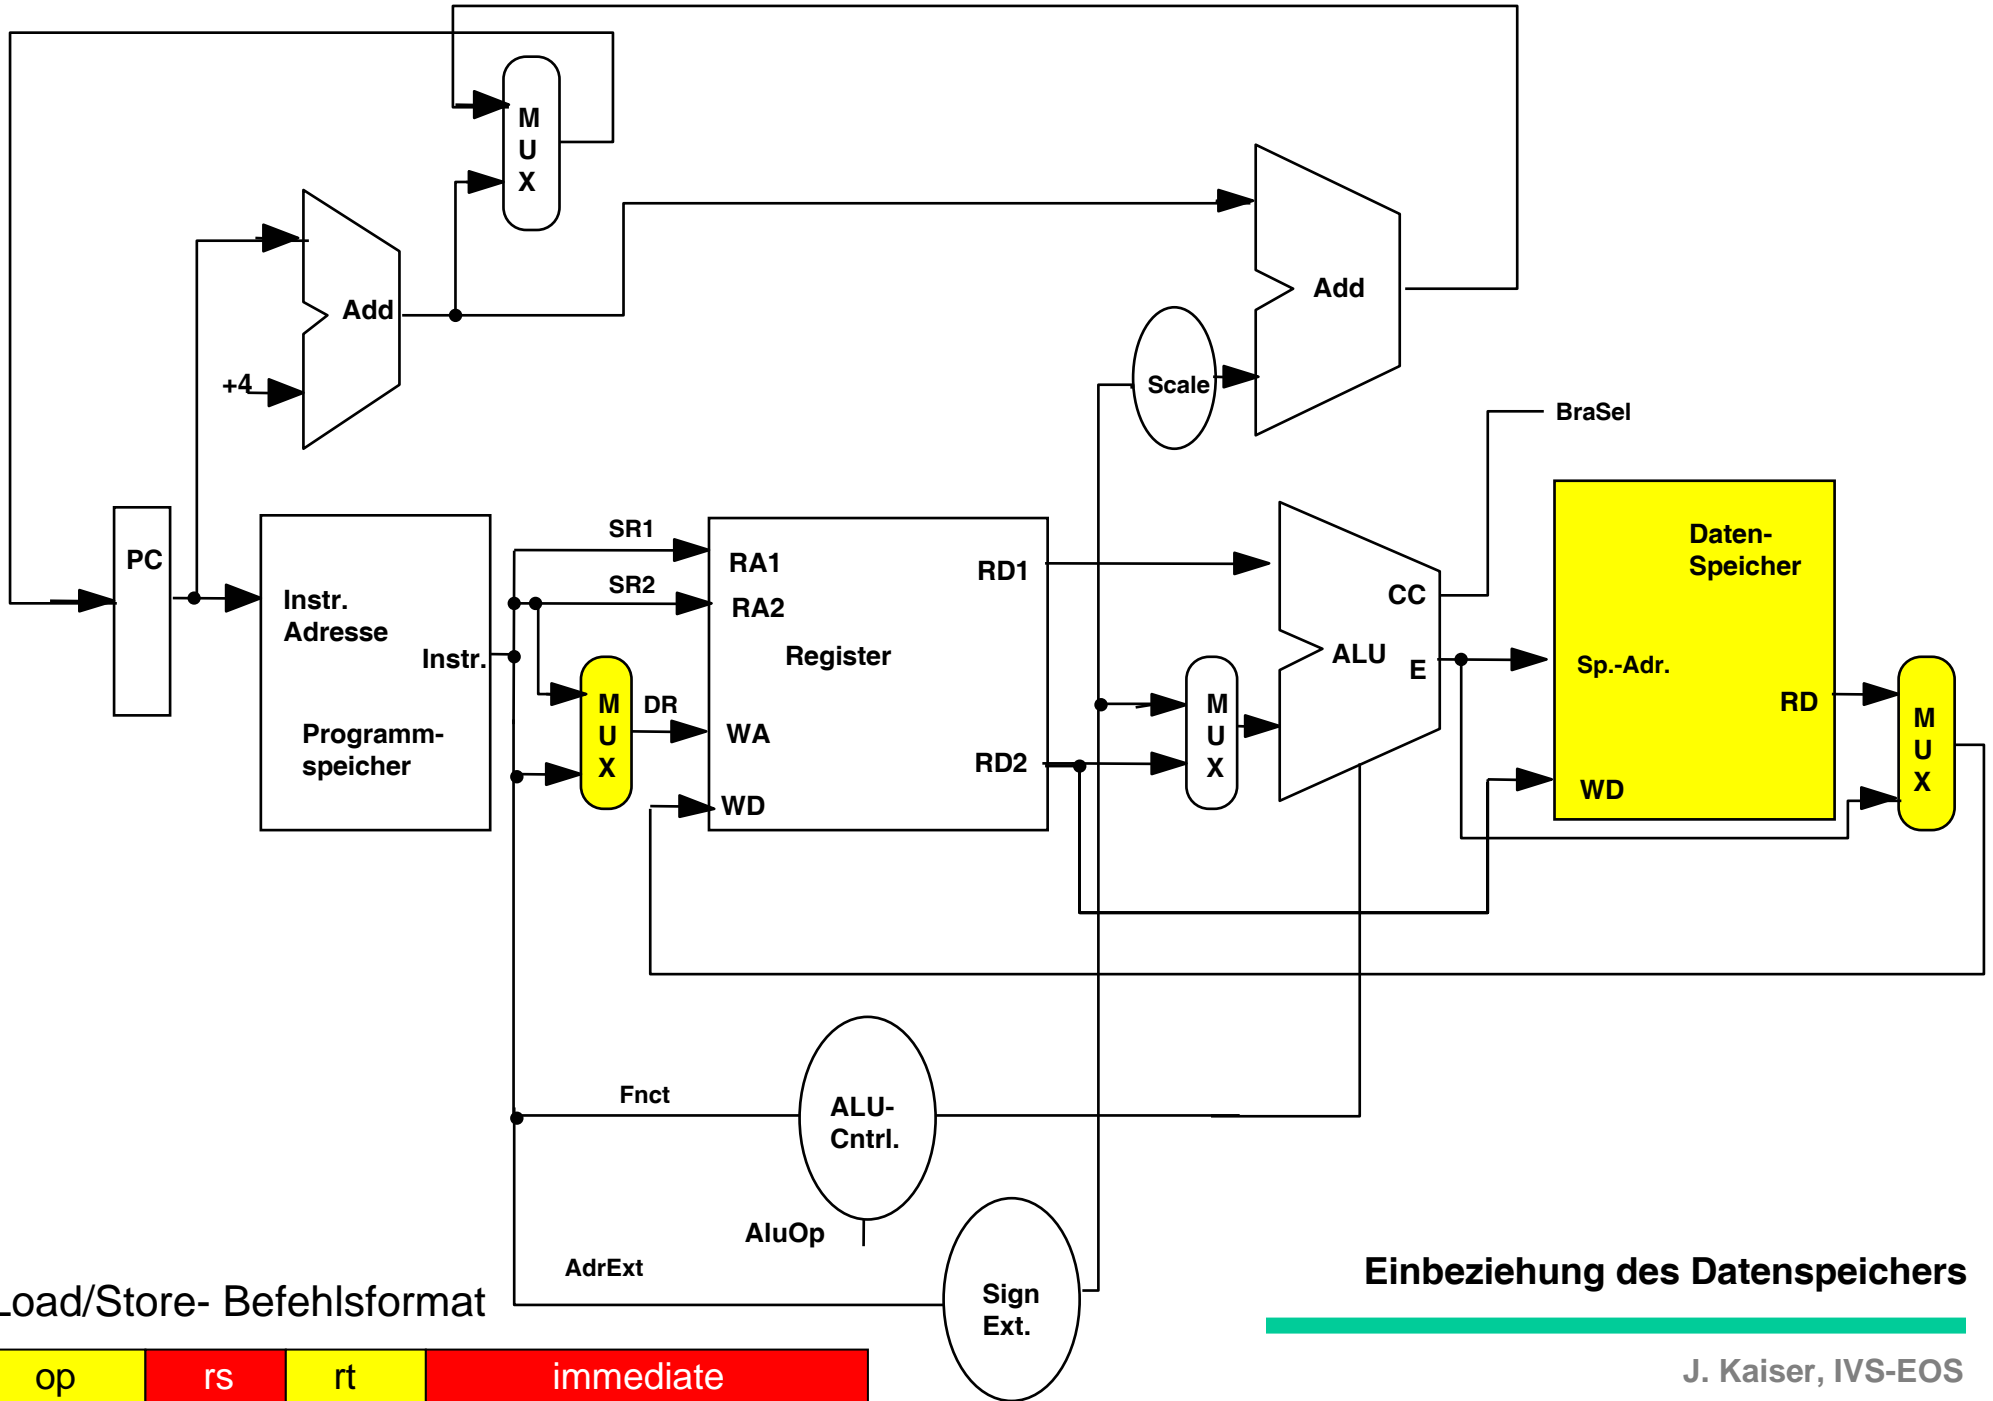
M
U
X

Add

+4

Add

Scale

BraSel

PC

Instr.
Adresse

Instr.

Programm-
speicher

SR1

SR2

RA1

RA2

RD1

Register

M
U
X

DR

WA

WD

RD2

CC

ALU

E

M
U
X

Daten-
Speicher

Sp.-Adr.

RD

WD

M
U
X

Fnct

ALU-
Cntrl.

AluOp

AdrExt

Sign
Ext.

Load/Store- Befehlsformat

| op | rs | rt | immediate |
|---|---|---|---|

Einbeziehung des Datenspeichers

J. Kaiser, IVS-EOS